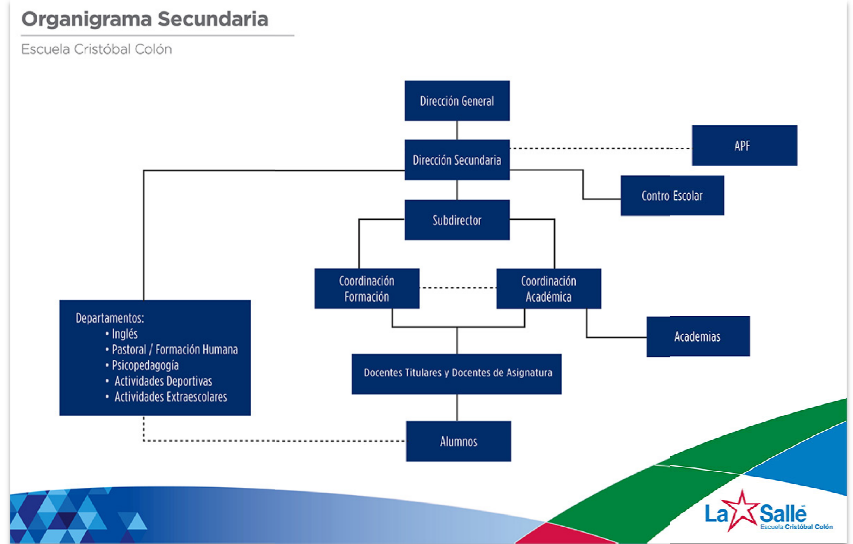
Organigrama Secundaria

Escuela Cristóbal Colón

Dirección General

Dirección Secundaria

APF

Contro Escolar

Subdirector

Coordinación Formación

Coordinación Académica

Academias

Departamentos:
• Inglés
• Pastoral / Formación Humana
• Psicopedagogía
• Actividades Deportivas
• Actividades Extraescolares

Docentes Titulares y Docentes de Asignatura

Alumnos

La Salle
Escuela Cristóbal Colón